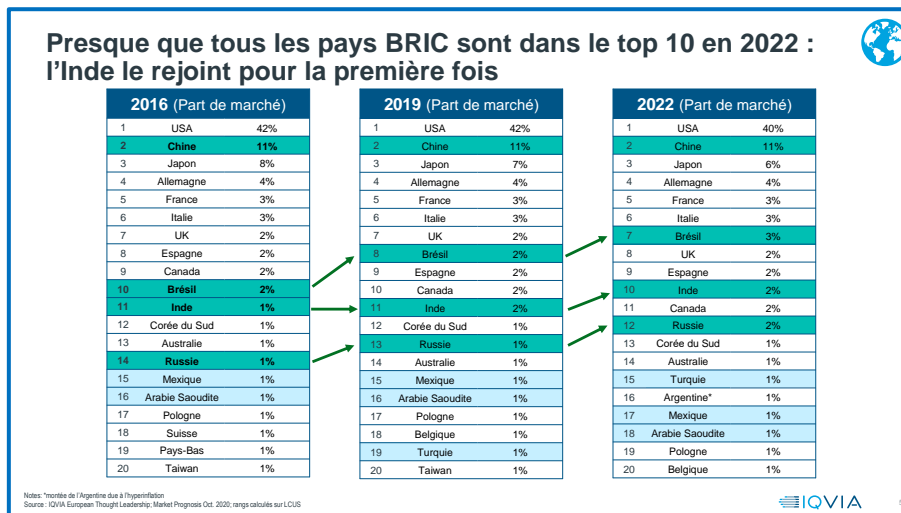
Presque que tous les pays BRIC sont dans le top 10 en 2022 : l'Inde le rejoint pour la première fois

| 2016 (Part de marché) | | |
|---|---|---|
| 1 | USA | 42% |
| 2 | Chine | 11% |
| 3 | Japon | 8% |
| 4 | Allemagne | 4% |
| 5 | France | 3% |
| 6 | Italie | 3% |
| 7 | UK | 2% |
| 8 | Espagne | 2% |
| 9 | Canada | 2% |
| 10 | Brésil | 2% |
| 11 | Inde | 1% |
| 12 | Corée du Sud | 1% |
| 13 | Australie | 1% |
| 14 | Russie | 1% |
| 15 | Mexique | 1% |
| 16 | Arabie Saoudite | 1% |
| 17 | Pologne | 1% |
| 18 | Suisse | 1% |
| 19 | Pays-Bas | 1% |
| 20 | Taiwan | 1% |

| 2019 (Part de marché) | | |
|---|---|---|
| 1 | USA | 42% |
| 2 | Chine | 11% |
| 3 | Japon | 7% |
| 4 | Allemagne | 4% |
| 5 | France | 3% |
| 6 | Italie | 3% |
| 7 | UK | 2% |
| 8 | Brésil | 2% |
| 9 | Espagne | 2% |
| 10 | Canada | 2% |
| 11 | Inde | 2% |
| 12 | Corée du Sud | 1% |
| 13 | Russie | 1% |
| 14 | Australie | 1% |
| 15 | Mexique | 1% |
| 16 | Arabie Saoudite | 1% |
| 17 | Pologne | 1% |
| 18 | Belgique | 1% |
| 19 | Turquie | 1% |
| 20 | Taiwan | 1% |

| 2022 (Part de marché) | | |
|---|---|---|
| 1 | USA | 40% |
| 2 | Chine | 11% |
| 3 | Japon | 6% |
| 4 | Allemagne | 4% |
| 5 | France | 3% |
| 6 | Italie | 3% |
| 7 | Brésil | 3% |
| 8 | UK | 2% |
| 9 | Espagne | 2% |
| 10 | Inde | 2% |
| 11 | Canada | 2% |
| 12 | Russie | 2% |
| 13 | Corée du Sud | 1% |
| 14 | Australie | 1% |
| 15 | Turquie | 1% |
| 16 | Argentine* | 1% |
| 17 | Mexique | 1% |
| 18 | Arabie Saoudite | 1% |
| 19 | Pologne | 1% |
| 20 | Belgique | 1% |

Notes: *montée de l'Argentine due à l'hyperinflation
Source : IQVIA European Thought Leadership; Market Prognosis Oct. 2020; rangs calculés sur LCUS

IQVIA